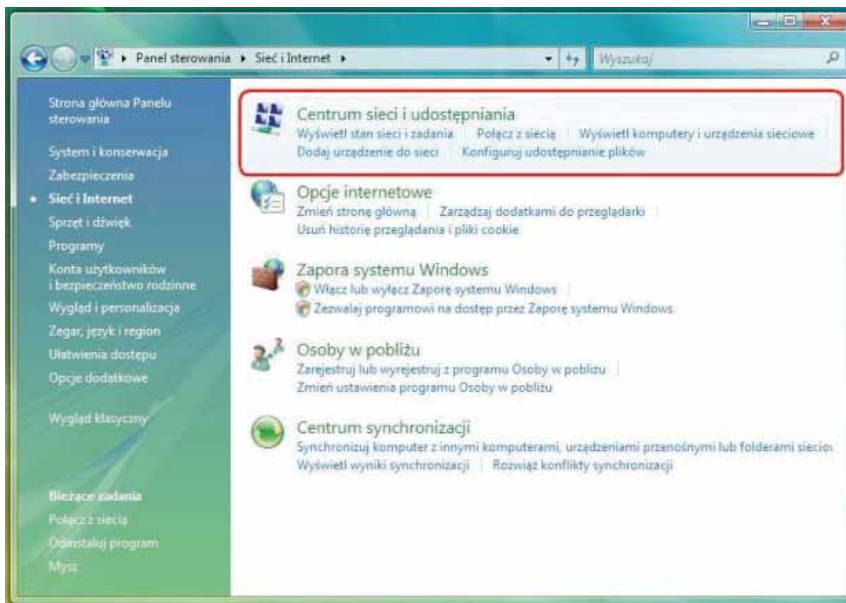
Panel sterowania ▸ Sieć i Internet ▸

Wyszukaj

Strona główna Panelu sterowania

System i konserwacja

Zabezpieczenia

Sieć i Internet

Sprzęt i dźwięk

Programy

Konta użytkowników i bezpieczeństwo rodzinne

Wygląd i personalizacja

Zegar, język i region

Ułatwienia dostępu

Opcje dodatkowe

Wygląd klasyczny

Bieżące zadania

Połącz z siecią

Odinstaluj program

Mysz

Centrum sieci i udostępniania

Wyświetl stan sieci i zadania | Połącz z siecią | Wyświetl komputery i urządzenia sieciowe | Dodaj urządzenie do sieci | Konfiguruj udostępnianie plików

Opcje internetowe

Zmień stronę główną | Zarządzaj dodatkami do przeglądarki | Usuń historię przeglądania i pliki cookie

Zapora systemu Windows

Włącz lub wyłącz Zaporę systemu Windows

Zezwalaj programowi na dostęp przez Zaporę systemu Windows

Osoby w pobliżu

Zarejestruj lub wyrejestruj z programu Osoby w pobliżu

Zmień ustawienia programu Osoby w pobliżu

Centrum synchronizacji

Synchronizuj komputer z innymi komputerami, urządzeniami przenośnymi lub folderami siecio

Wyświetl wyniki synchronizacji | Rozwiąż konflikty synchronizacji